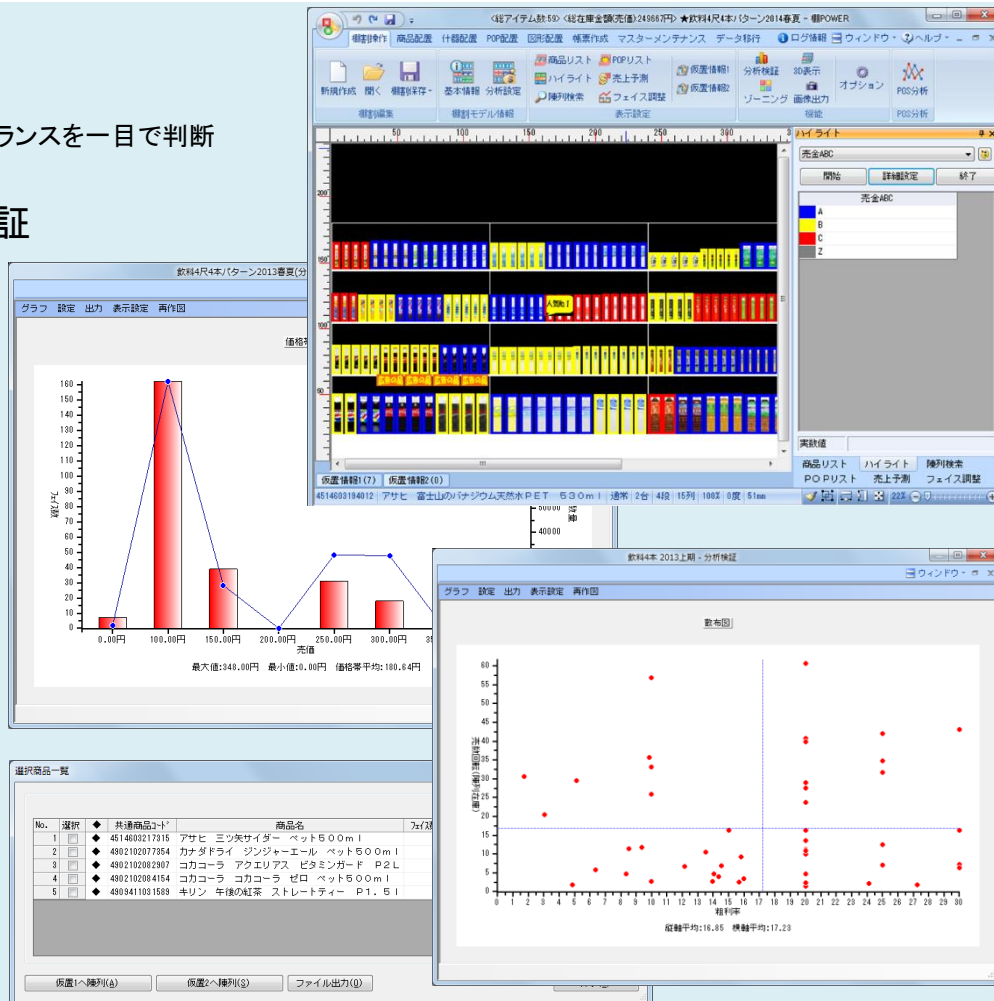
ランスを一目で判断

証

<総アイテム数:59> <総在庫金額(売価):24966円> ★飲料4尺4本パターン2014春夏 - 棚POWER

棚割操作　商品配置　什器配置　POP配置　図形配置　帳票作成　マスターメンテナンス　データ移行　ログ情報　ウィンドウ　ヘルプ

新規作成　開く　棚割保存　基本情報　分析設定　商品リスト　POPリスト　ハイライト　売上予測　陳列検索　フェイス調整　仮置情報1　仮置情報2　分析検証　3D表示　ゾーニング　画像出力　オプション　POS分析

棚割編集　棚割モデル情報　表示設定　機能　POS分析

50　100　150　200　250　300

ハイライト

売金ABC

開始　詳細設定　終了

売金ABC

A
B
C
Z

人気No.1

実数値

商品リスト　ハイライト　陳列検索
POPリスト　売上予測　フェイス調整

仮置情報1(7)　仮置情報2(0)

4514603194012 アサヒ 富士山のバナジウム天然水ＰＥＴ　５３０ｍｌ 通常 2台 4段 15列 100% 0度 51mm

22%

飲料4尺4本パターン2013春夏(分

グラフ　設定　出力　表示設定　再作図

価格帯

フェイス数

160
150
140
130
120
110
100
90
80
70
60
50
40
30
20
10
0

0.00円　100.00円　150.00円　200.00円　250.00円　300.00円
売価

最大値:348.00円　最小値:0.00円　価格帯平均:180.64円

50000
40000

選択商品一覧

| No. | 選択 | ◆ | 共通商品ｺｰﾄﾞ | 商品名 | ﾌｪｲｽ数 |
|---|---|---|---|---|---|
| 1 | | ◆ | 4514603217315 | アサヒ　三ツ矢サイダー　ペット５００ｍｌ | |
| 2 | | ◆ | 4902102077354 | カナダドライ　ジンジャーエール　ペット５００ｍｌ | |
| 3 | | ◆ | 4902102082907 | コカコーラ　アクエリアス　ビタミンガード　Ｐ２Ｌ | |
| 4 | | ◆ | 4902102084154 | コカコーラ　コカコーラ　ゼロ　ペット５００ｍｌ | |
| 5 | | ◆ | 4909411031589 | キリン　午後の紅茶　ストレートティー　Ｐ１．５Ｌ | |

仮置1へ陳列(A)　仮置2へ陳列(S)　ファイル出力(O)

飲料4本 2013上期 - 分析検証

ウィンドウ

グラフ　設定　出力　表示設定　再作図

散布図

売上回転(日数)

60
55
50
45
40
35
30
25
20
15
10
5
0

0 1 2 3 4 5 6 7 8 9 10 11 12 13 14 15 16 17 18 19 20 21 22 23 24 25 26 27 28 29 30
粗利率

縦軸平均:16.85　横軸平均:17.23